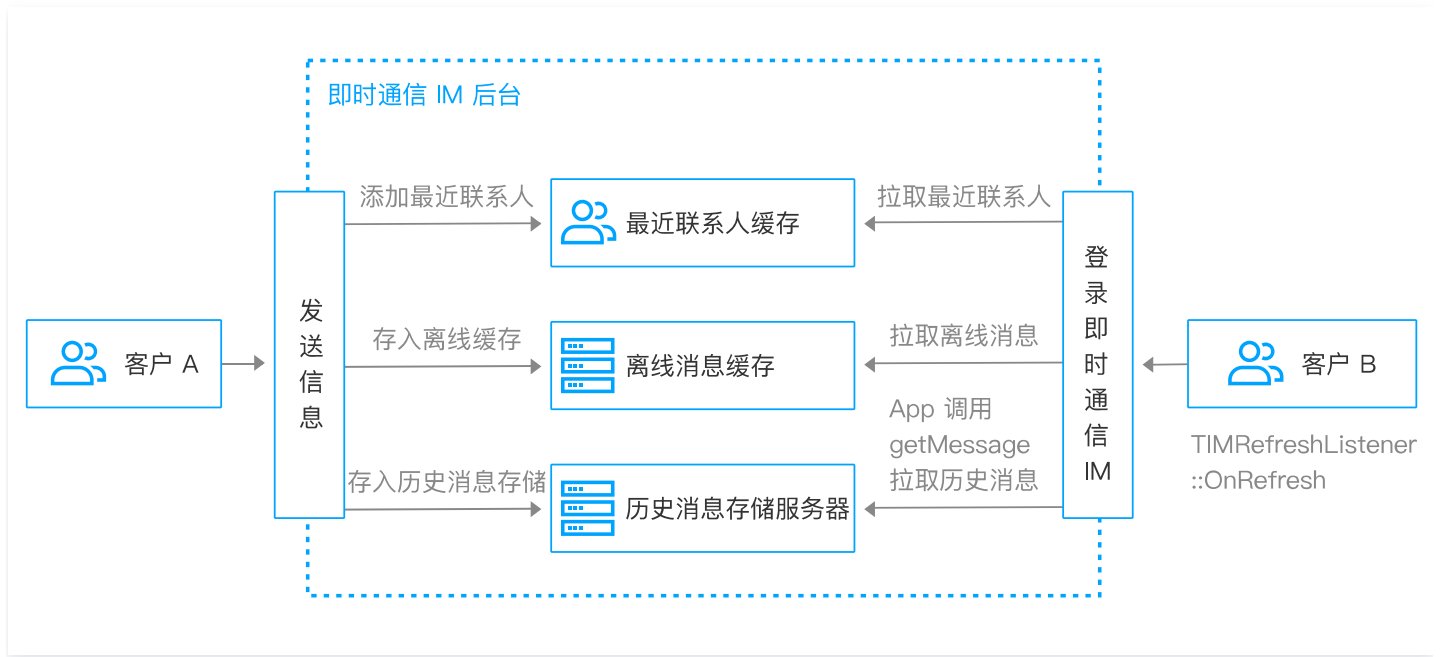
即时通信 IM 后台

客户 A

发送信息

添加最近联系人

最近联系人缓存

存入离线缓存

离线消息缓存

存入历史消息存储

历史消息存储服务器

拉取最近联系人

拉取离线消息

App 调用 getMessage 拉取历史消息

登录即时通信 IM

客户 B

TIMRefreshListener ::OnRefresh